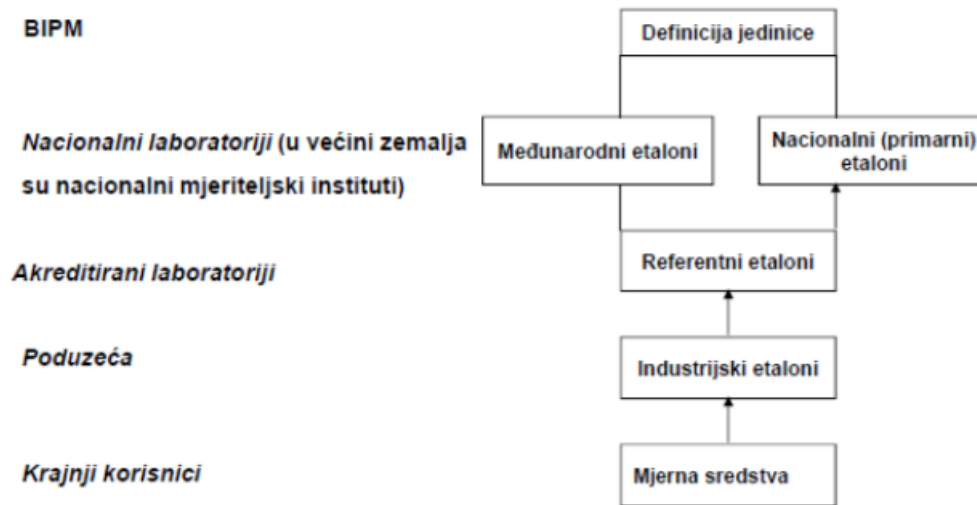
BIPM

Definicija jedinice

Nacionalni laboratoriji (u većini zemalja su nacionalni mjeriteljski instituti)

Međunarodni etaloni

Nacionalni (primarni) etaloni

Akreditirani laboratoriji

Referentni etaloni

Poduzeća

Industrijski etaloni

Krajnji korisnici

Mjerna sredstva